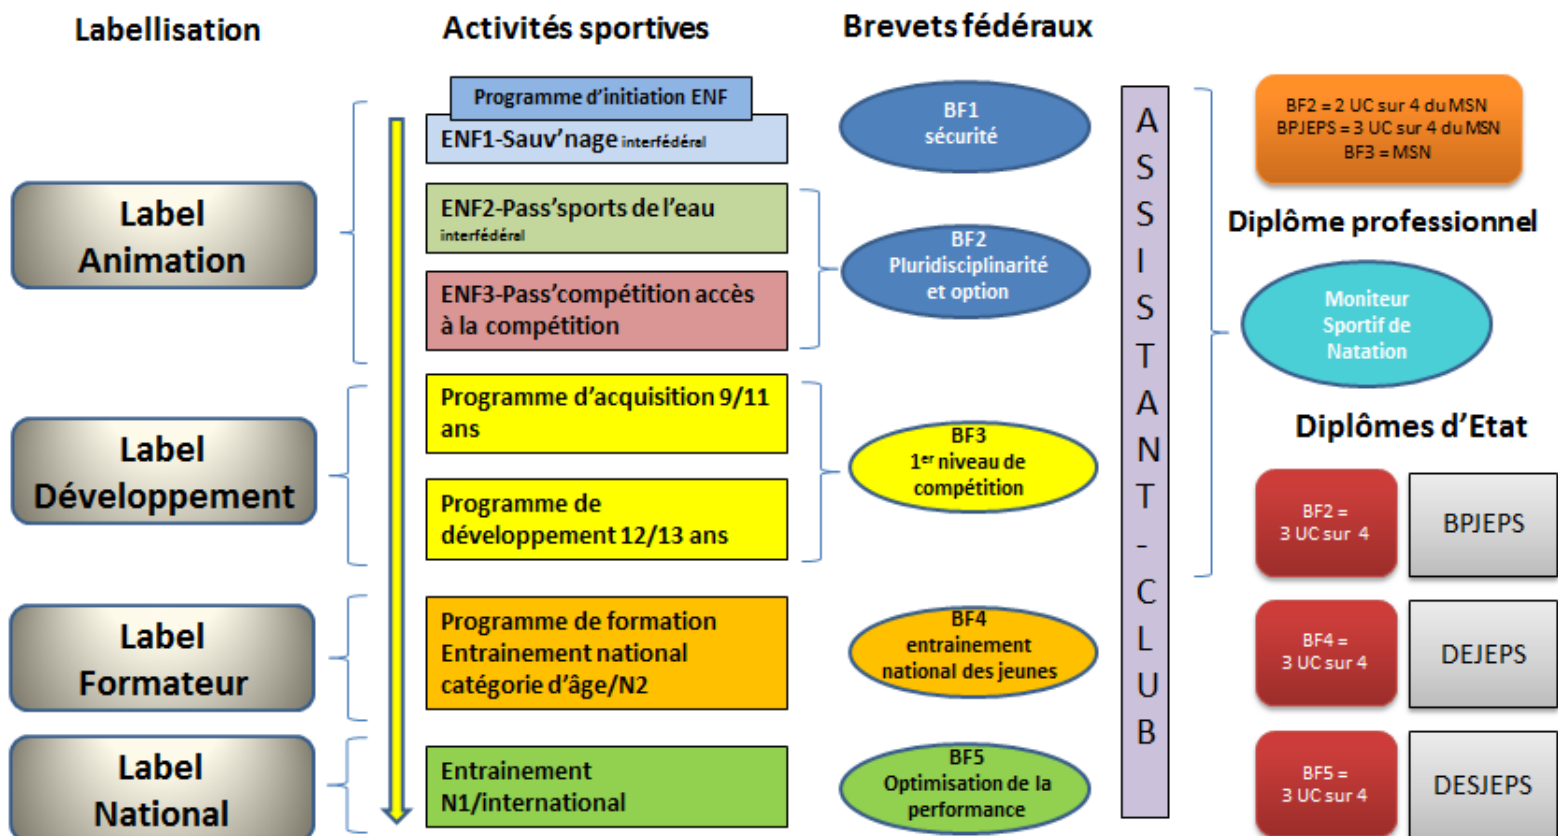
Labellisation

Activités sportives

Brevets fédéraux

Label Animation

Label Développement

Label Formateur

Label National

Programme d'initiation ENF

ENF1-Sauv'nage interfédéral

ENF2-Pass'sports de l'eau interfédéral

ENF3-Pass'compétition accès à la compétition

Programme d'acquisition 9/11 ans

Programme de développement 12/13 ans

Programme de formation Entrainement national catégorie d'âge/N2

Entrainement N1/international

BF1 sécurité

BF2 Pluridisciplinarité et option

BF3 1$^{er}$ niveau de compétition

BF4 entrainement national des jeunes

BF5 Optimisation de la performance

ASSISTANT-CLUB

BF2 = 2 UC sur 4 du MSN
BPJEPS = 3 UC sur 4 du MSN
BF3 = MSN

Diplôme professionnel

Moniteur Sportif de Natation

Diplômes d'Etat

BF2 = 3 UC sur 4

BPJEPS

BF4 = 3 UC sur 4

DEJEPS

BF5 = 3 UC sur 4

DESJEPS